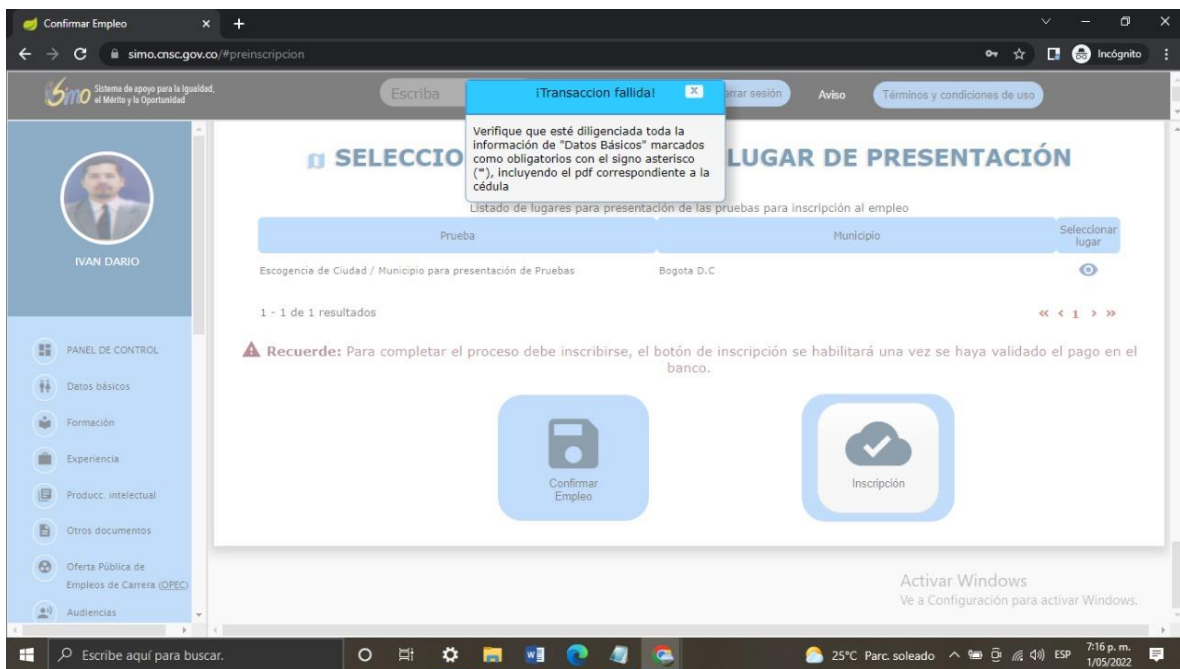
Confirmar Empleo

simo.cnsc.gov.co/#preinscripcion

Incógnito

Simo Sistema de apoyo para la Igualdad, el Mérito y la Oportunidad

Escriba

¡Transaccion fallida!

Verifique que esté diligenciada toda la información de "Datos Básicos" marcados como obligatorios con el signo asterisco (*), incluyendo el pdf correspondiente a la cédula

rrar sesión

Aviso

Términos y condiciones de uso

IVAN DARIO

PANEL DE CONTROL

Datos básicos

Formación

Experiencia

Producc. intelectual

Otros documentos

Oferta Pública de Empleos de Carrera (OPEC)

Audiencias

SELECCIO LUGAR DE PRESENTACIÓN

Listado de lugares para presentación de las pruebas para inscripción al empleo

| Prueba | Municipio | Seleccionar lugar |
|---|---|---|
| Escogencia de Ciudad / Municipio para presentación de Pruebas | Bogota D.C | |

1 - 1 de 1 resultados

« ‹ 1 › »

Recuerde: Para completar el proceso debe inscribirse, el botón de inscripción se habilitará una vez se haya validado el pago en el banco.

Confirmar Empleo

Inscripción

Activar Windows
Ve a Configuración para activar Windows.

Escribe aquí para buscar.

25°C Parc. soleado

ESP

7:16 p. m.
1/05/2022